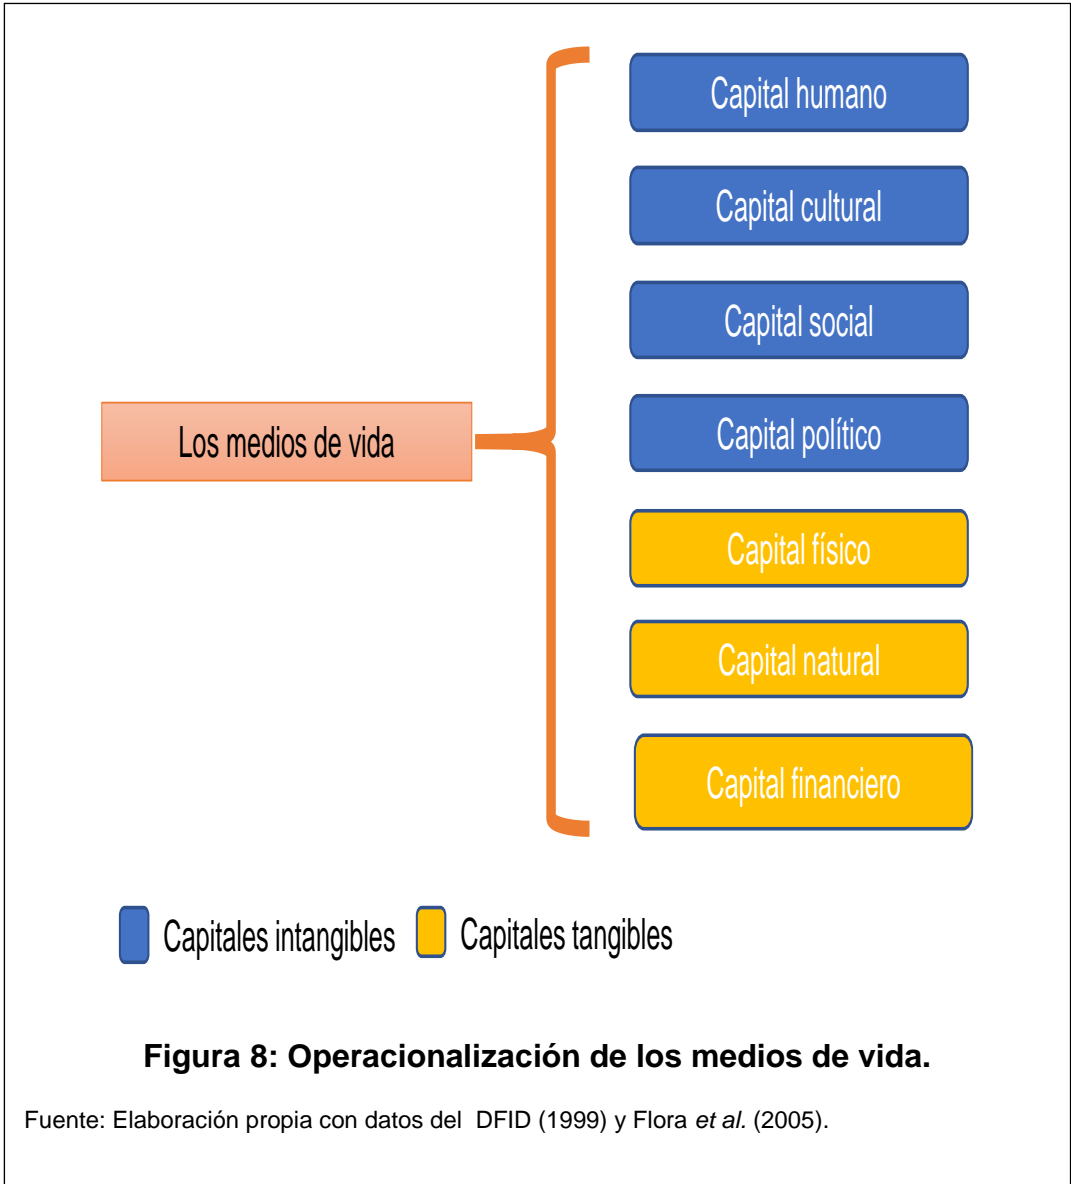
Los medios de vida

Capital humano

Capital cultural

Capital social

Capital político

Capital físico

Capital natural

Capital financiero

Capitales intangibles Capitales tangibles

**Figura 8: Operacionalización de los medios de vida.**

Fuente: Elaboración propia con datos del DFID (1999) y Flora *et al.* (2005).